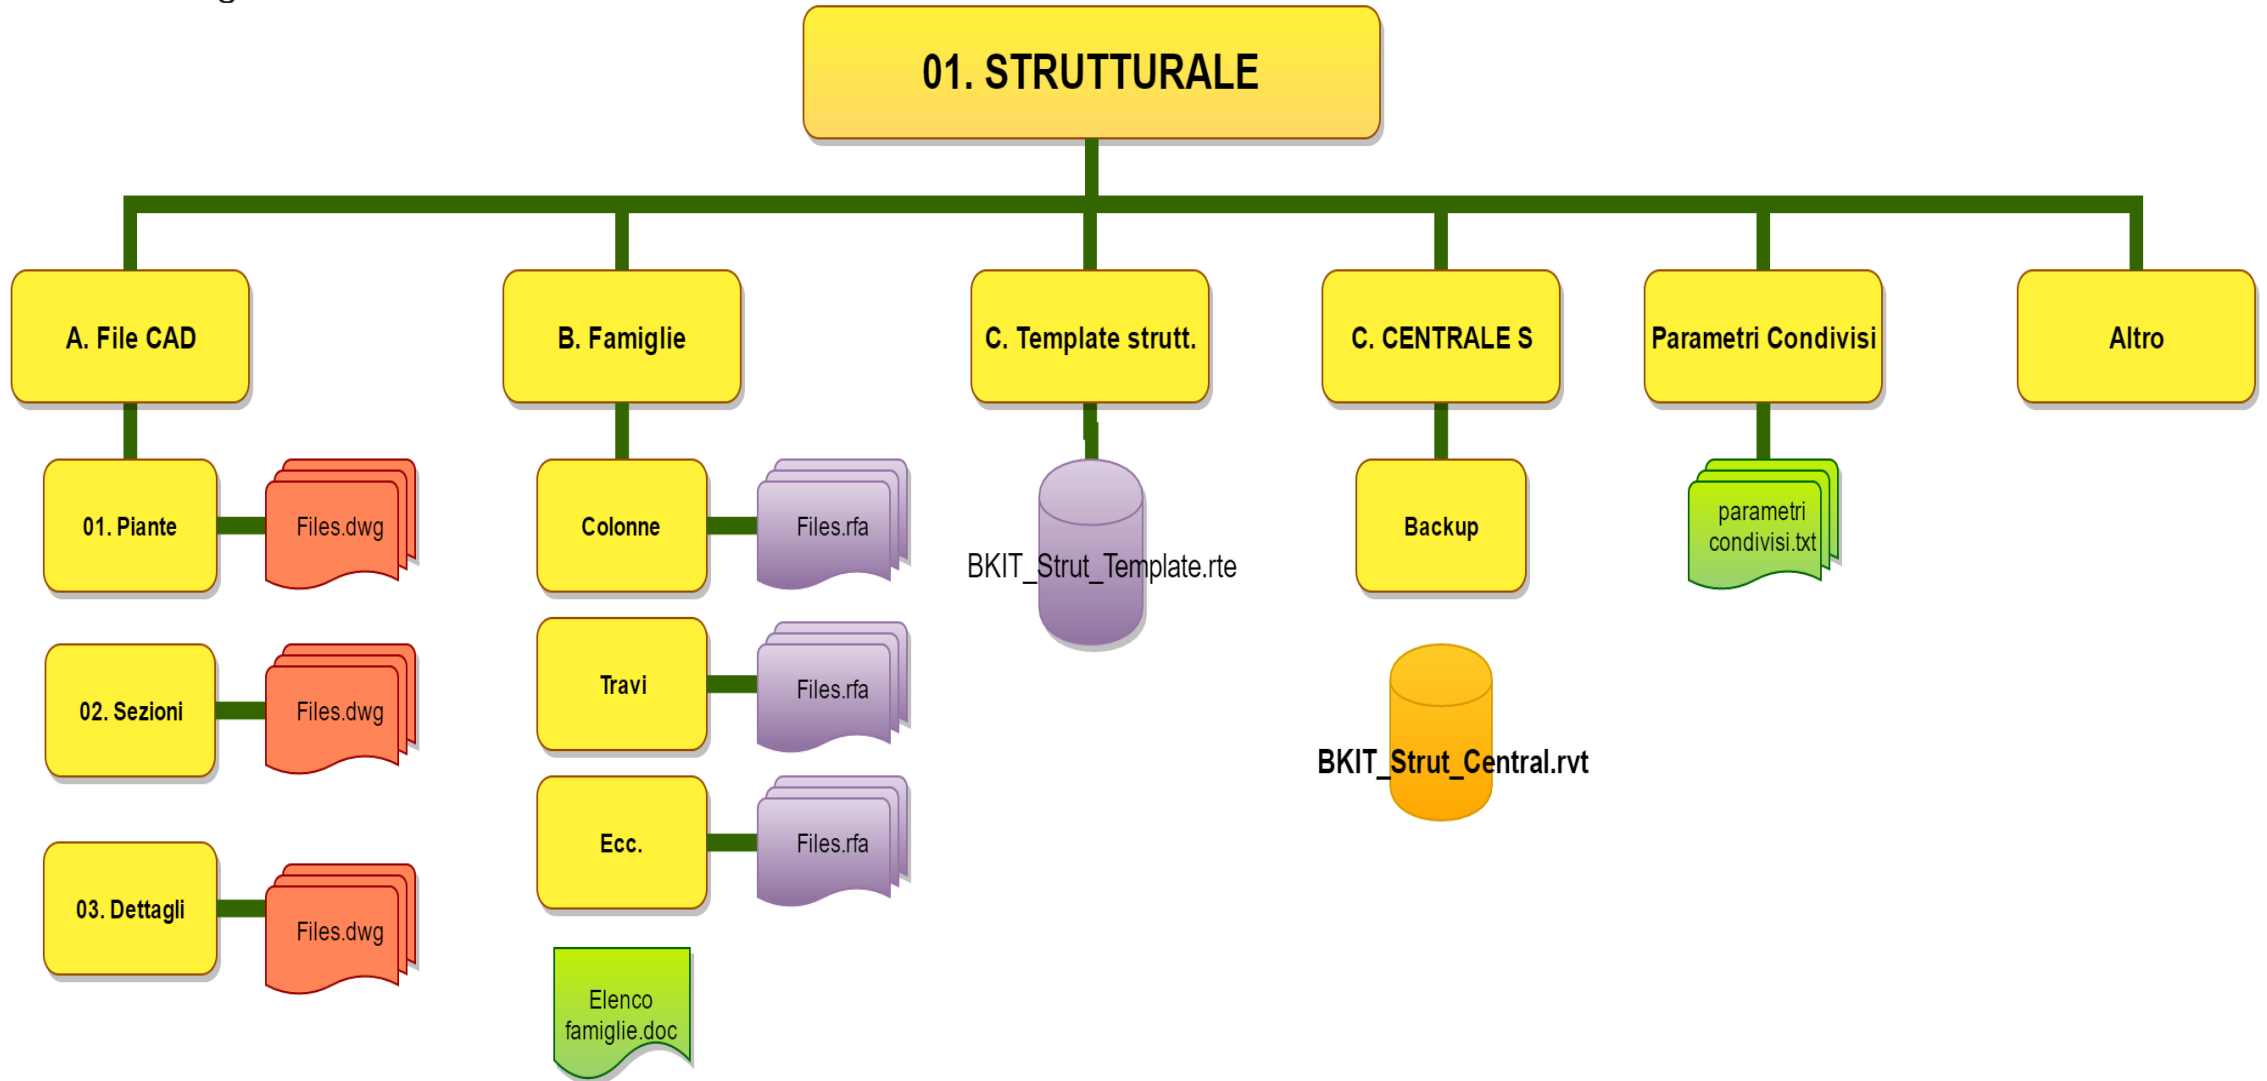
01. STRUTTURALE

A. File CAD

B. Famiglie

C. Template strutt.

C. CENTRALE S

Parametri Condivisi

Altro

01. Piante

Files.dwg

02. Sezioni

Files.dwg

03. Dettagli

Files.dwg

Colonne

Files.rfa

Travi

Files.rfa

Ecc.

Files.rfa

Elenco famiglie.doc

BKIT_Strut_Template.rte

Backup

BKIT_Strut_Central.rvt

parametri condivisi.txt